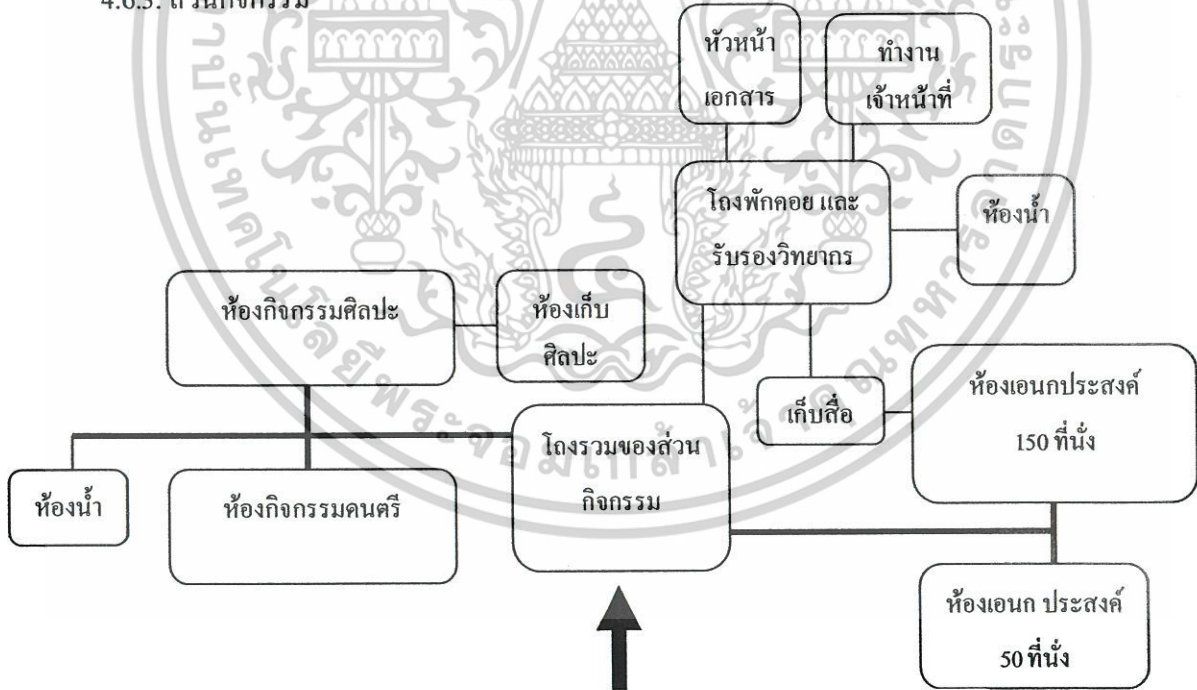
4.6.3. ส่วนกิจกรรม

หัวหน้า เอกสาร

ทำงาน เจ้าหน้าที่

โถงพักคอย และ รับรองวิทยากร

ห้องน้ำ

ห้องกิจกรรมศิลปะ

ห้องเก็บ ศิลปะ

เก็บสื่อ

ห้องเอนกประสงค์ 150 ที่นั่ง

โถงรวมของส่วน กิจกรรม

ห้องน้ำ

ห้องกิจกรรมดนตรี

ห้องเอนก ประสงค์ 50 ที่นั่ง